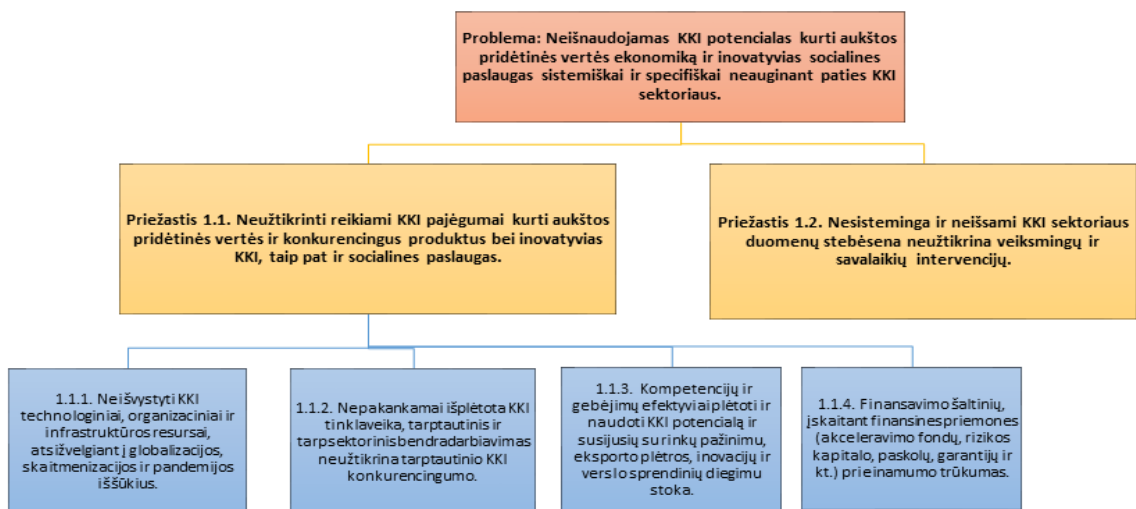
Problema: Neišnaudojamas KKI potencialas kurti aukštos pridėtinės vertės ekonomiką ir inovatyvias socialines paslaugas sistemiškai ir specifiškai neauginant paties KKI sektoriaus.

Priežastis 1.1. Neužtikrinti reikiami KKI pajėgumai kurti aukštos pridėtinės vertės ir konkurencingus produktus bei inovatyvias KKI, taip pat ir socialines paslaugas.

Priežastis 1.2. Nesisteminga ir neišsami KKI sektoriaus duomenų stebėsena neužtikrina veiksmingų ir savalaikių intervencijų.

1.1.1. Neišvystyti KKI technologiniai, organizaciniai ir infrastruktūros resursai, atsižvelgiant į globalizacijos, skaitmenizacijos ir pandemijos iššūkius.

1.1.2. Nepakankamai išplėtota KKI tinklaveika, tarptautinis ir tarpsektorinis bendradarbiavimas neužtikrina tarptautinio KKI konkurencingumo.

1.1.3. Kompetencijų ir gebėjimų efektyviai plėtoti ir naudoti KKI potencialą ir susijusių su rinkų pažinimu, eksporto plėtros, inovacijų ir verslo sprendinių diegimu stoka.

1.1.4. Finansavimo šaltinių, įskaitant finansines priemones (akceleravimo fondų, rizikos kapitalo, paskolų, garantijų ir kt.) prieinamumo trūkumas.